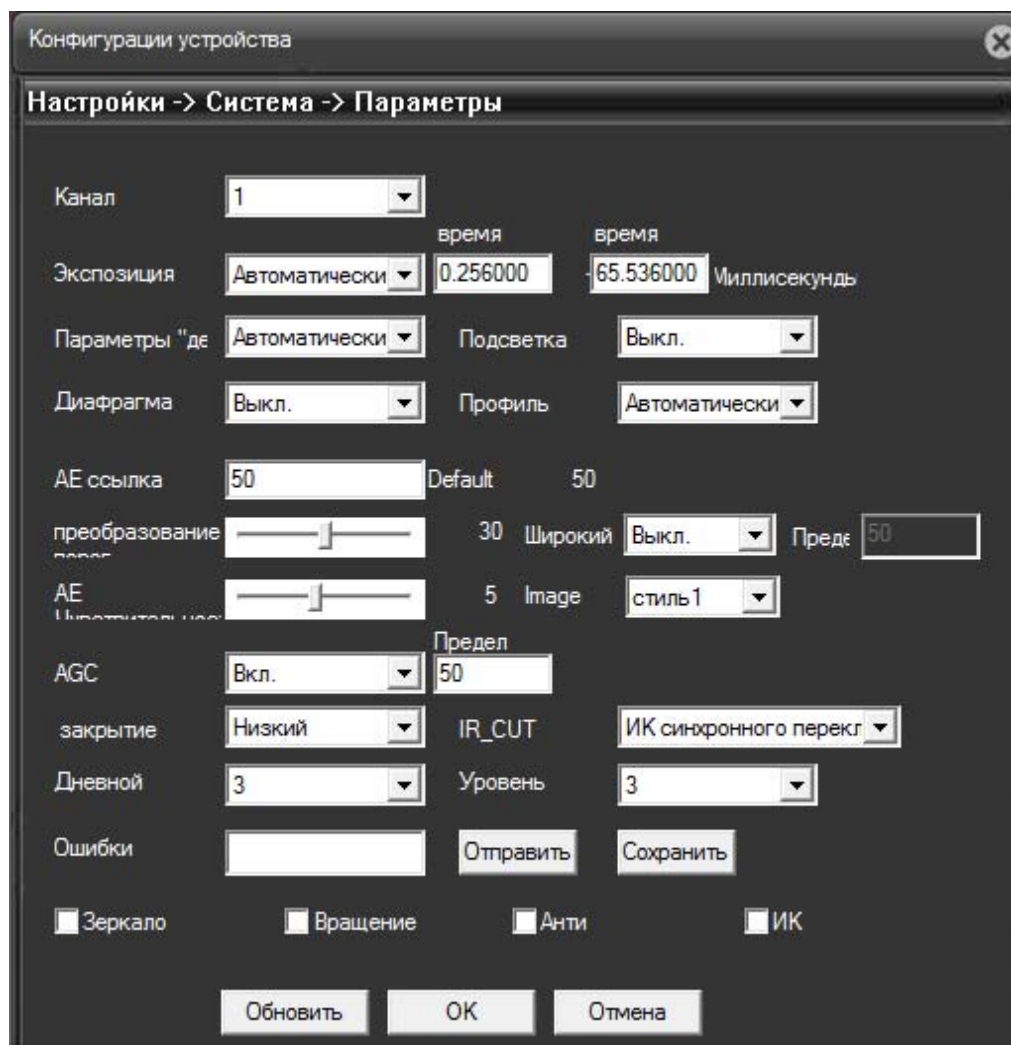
Конфигурации устройства

Настройки -> Система -> Параметры

Канал 1

время время

Экспозиция Автоматически 0.256000 - 65.536000 Миллисекунды

Параметры "де Автоматически Подсветка Выкл.

Диафрагма Выкл. Профиль Автоматически

AE ссылка 50 Default 50

преобразование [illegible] 30 Широкий Выкл. Преде 50

AE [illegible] 5 Image стиль1

Предел

AGC Вкл. 50

закрытие Низкий IR_CUT ИК синхронного перекл

Дневной 3 Уровень 3

Ошибки Отправить Сохранить

Зеркало Вращение Анти ИК

Обновить OK Отмена